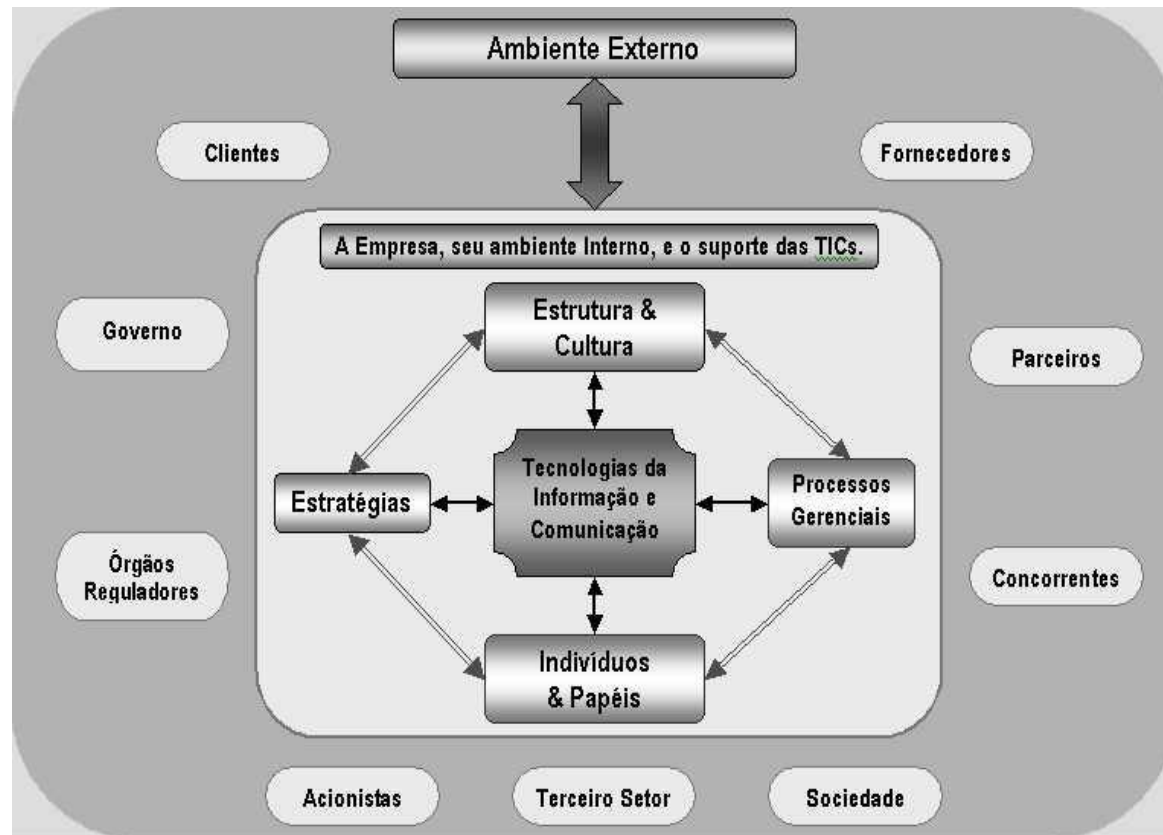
Ambiente Externo

Clientes

Fornecedores

A Empresa, seu ambiente Interno, e o suporte das TICs.

Governo

Estrutura & Cultura

Parceiros

Estratégias

Tecnologias da Informação e Comunicação

Processos Gerenciais

Órgãos Reguladores

Concorrentes

Indivíduos & Papéis

Acionistas

Terceiro Setor

Sociedade